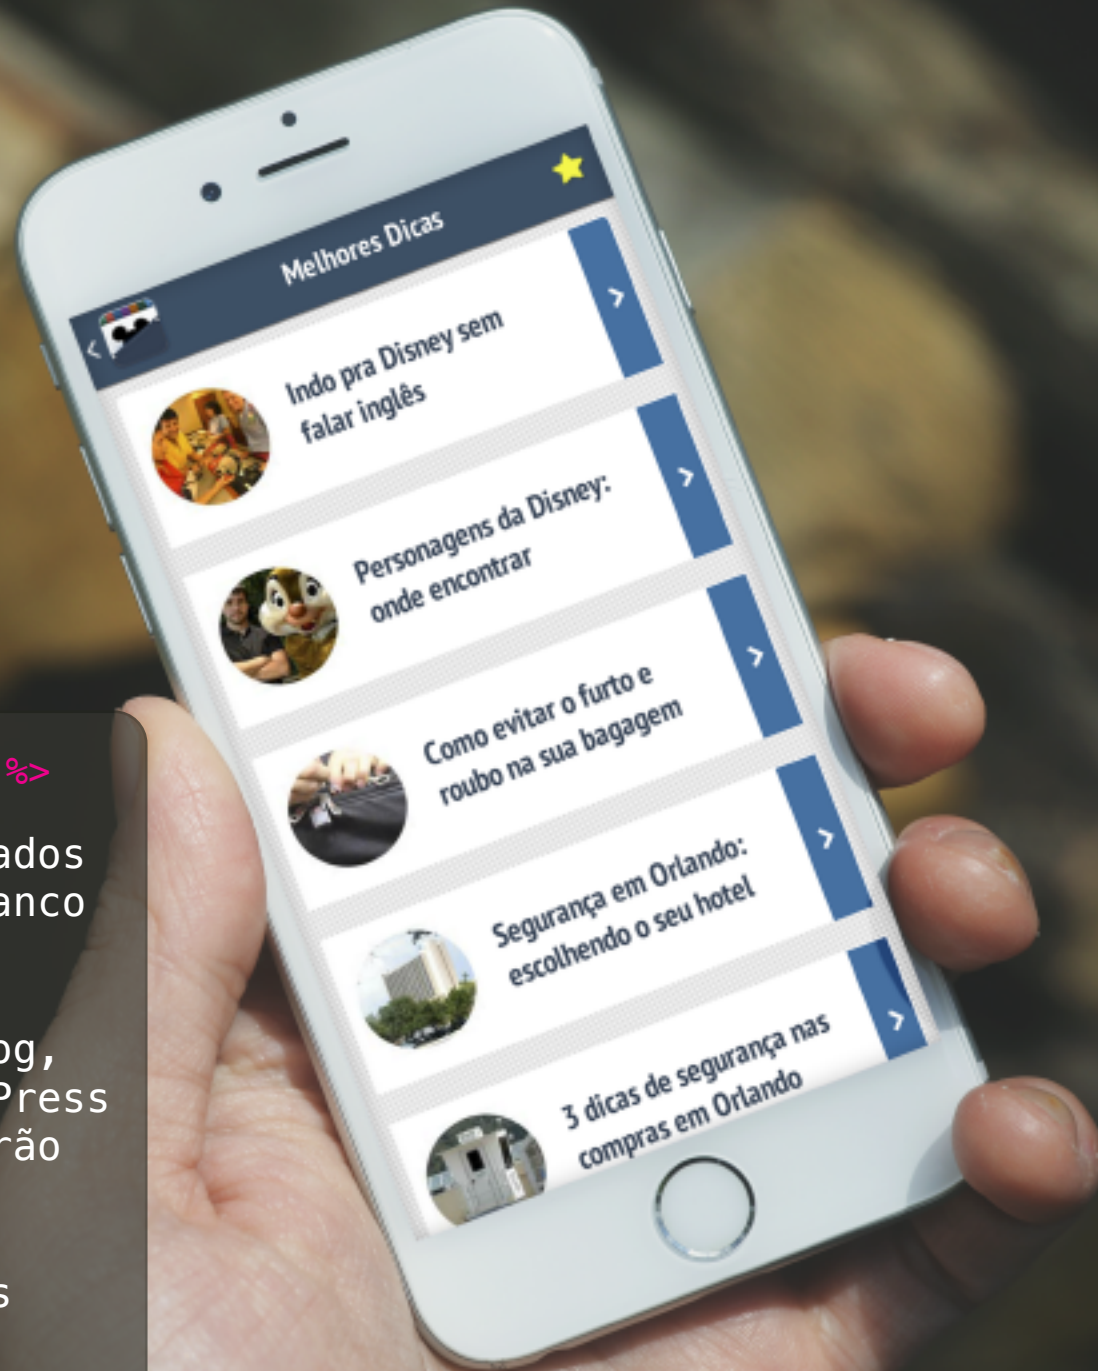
Melhores Dicas

Indo pra Disney sem falar inglês

Personagens da Disney: onde encontrar

Como evitar o furto e roubo na sua bagagem

Segurança em Orlando: escolhendo o seu hotel

3 dicas de segurança nas compras em Orlando

%>

ados
anco

og,
Press
rão

s